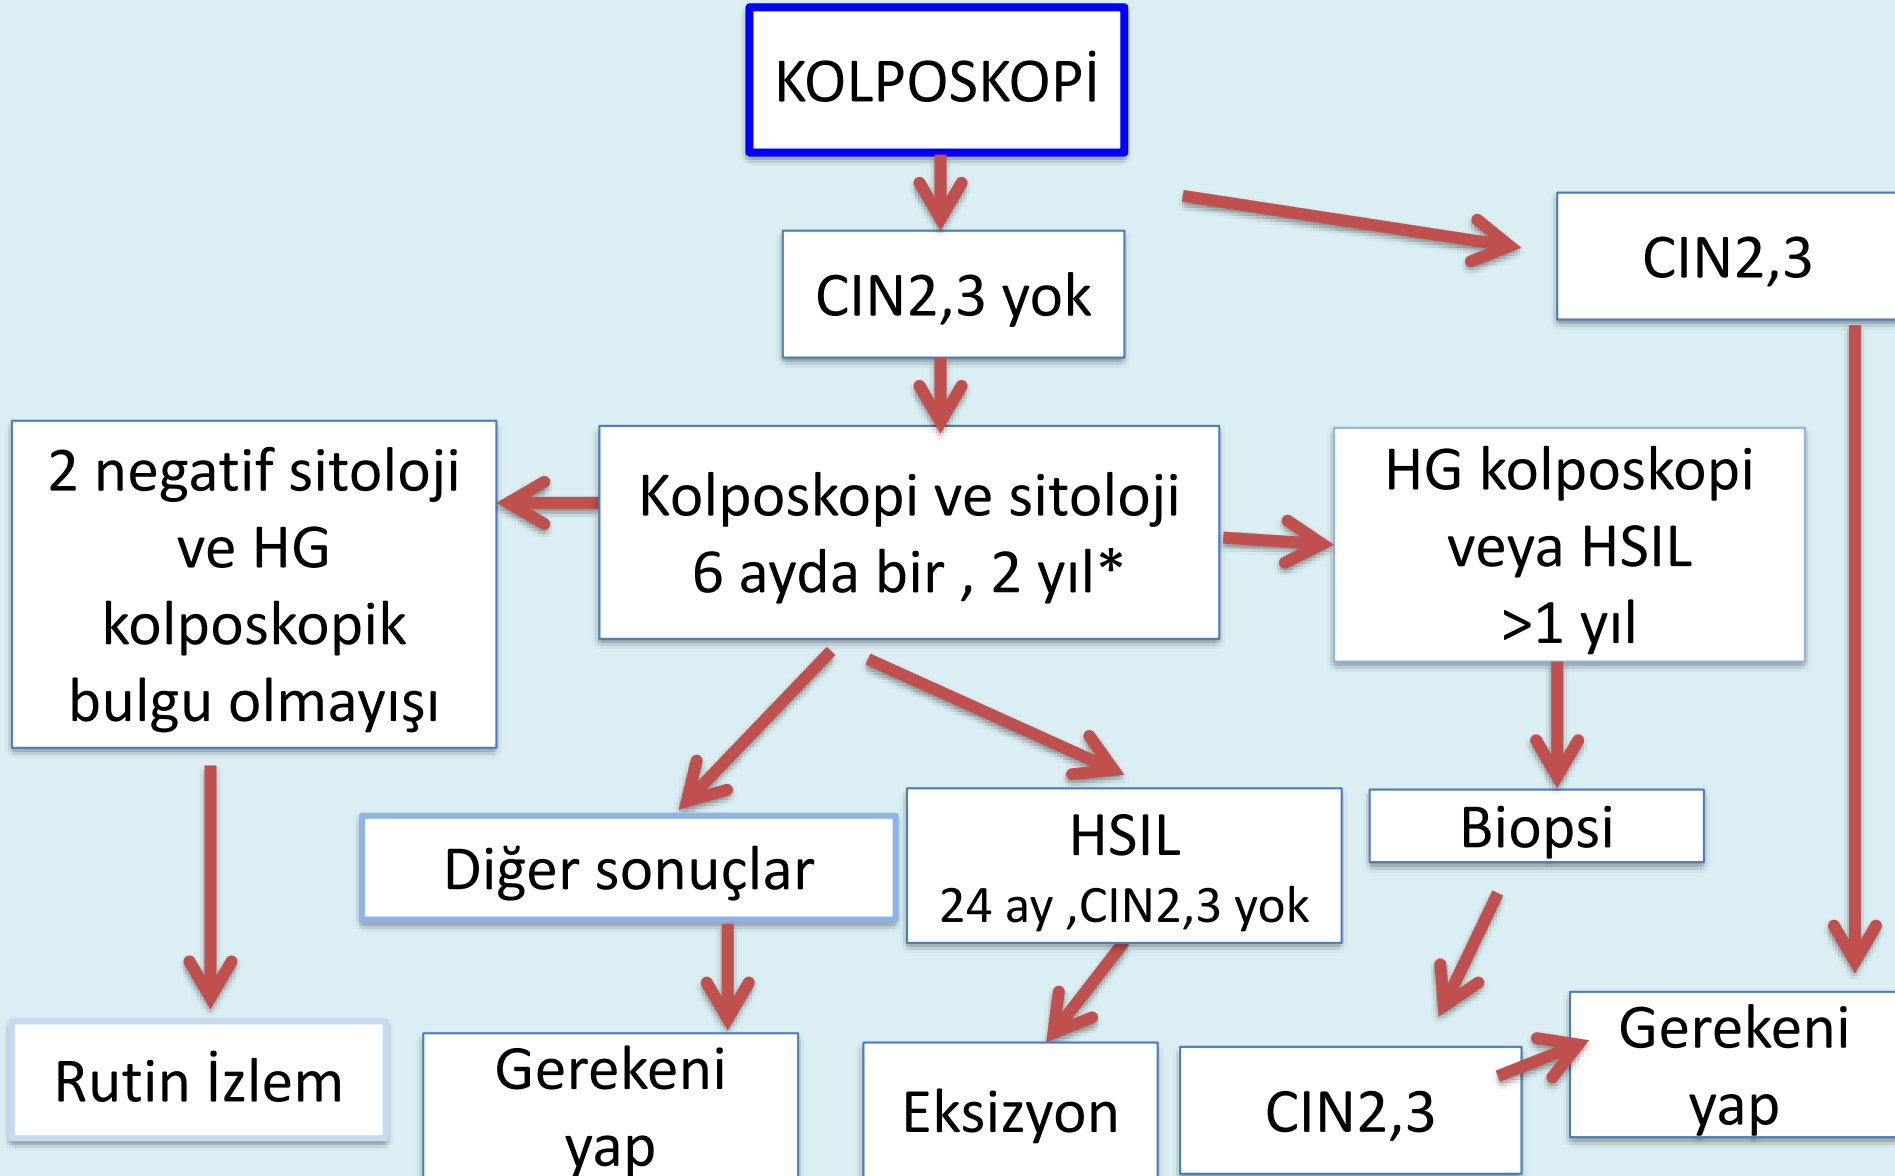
KOLPOSKOPİ

CIN2,3 yok

CIN2,3

2 negatif sitoloji ve HG kolposkopik bulgu olmayışı

Kolposkopi ve sitoloji 6 ayda bir , 2 yıl*

HG kolposkopi veya HSIL >1 yıl

Diğer sonuçlar

HSIL
24 ay ,CIN2,3 yok

Biopsi

Rutin İzlem

Gerekeni yap

Eksizyon

CIN2,3

Gerekeni yap